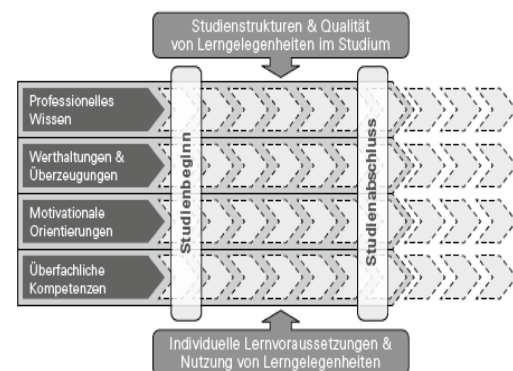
Studienstrukturen & Qualität von Lerngelegenheiten im Studium

Professionelles Wissen

Werthaltungen & Überzeugungen

Motivationale Orientierungen

Überfachliche Kompetenzen

Studienbeginn

Studienabschluss

Individuelle Lernvoraussetzungen & Nutzung von Lerngelegenheiten